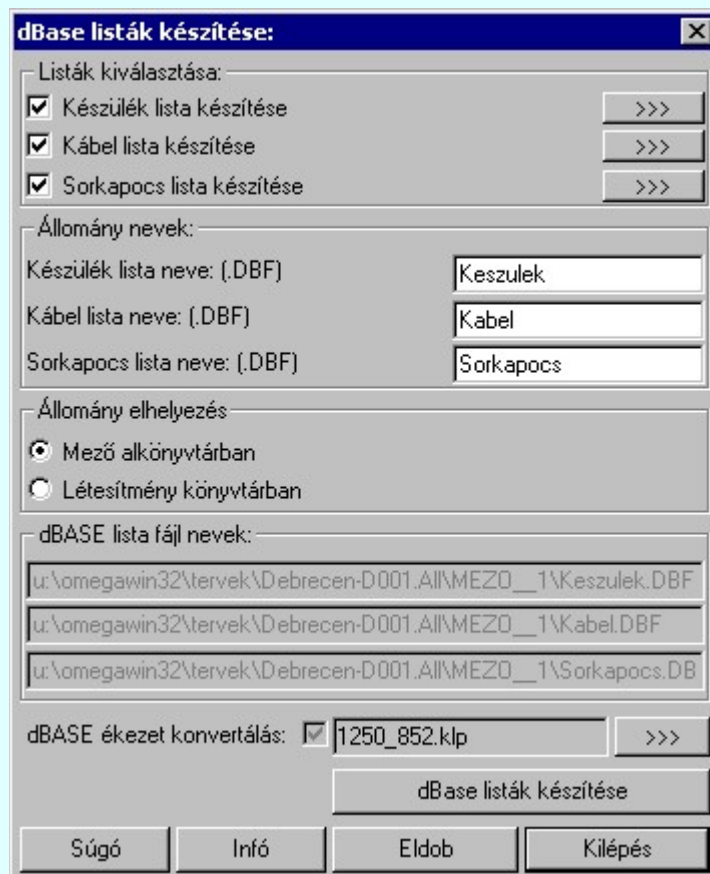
dBase listák készítése:

Listák kiválasztása:

Készülék lista készítése >>>

Kábel lista készítése >>>

Sorkapocs lista készítése >>>

Állomány nevek:

Készülék lista neve: (.DBF) Keszulek

Kábel lista neve: (.DBF) Kabel

Sorkapocs lista neve: (.DBF) Sorkapocs

Állomány elhelyezés

Mező alkönyvtárban

Létesítmény könyvtárban

dBASE lista fájl nevek:

u:\omegawin32\tervek\Debrecen-D001.All\MEZO__1\Keszulek.DBF

u:\omegawin32\tervek\Debrecen-D001.All\MEZO__1\Kabel.DBF

u:\omegawin32\tervek\Debrecen-D001.All\MEZO__1\Sorkapocs.DB

dBASE ékezet konvertálás: 1250_852.klp >>>

dBase listák készítése

Súgó Infó Eldob Kilépés